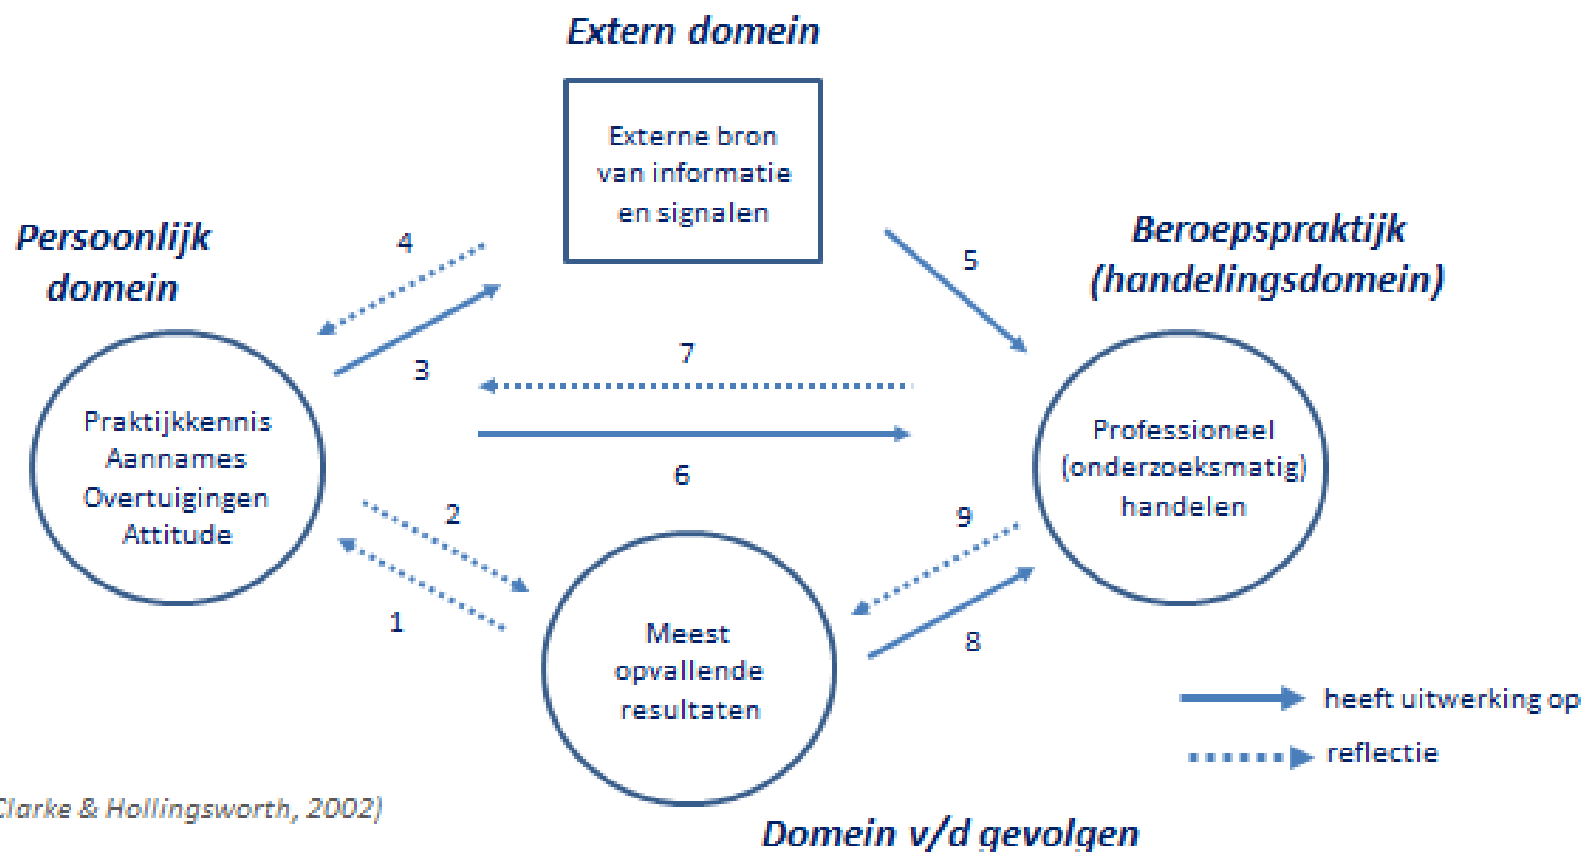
Extern domein

Externe bron van informatie en signalen

Persoonlijk domein

Beroepspraktijk (handelingsdomein)

4

5

3

7

Praktijkkennis
Aannames
Overtuigingen
Attitude

Professioneel (onderzoeksmatig) handelen

6

2

9

1

Meest opvallende resultaten

8

heeft uitwerking op

reflectie

Clarke & Hollingsworth, 2002)

Domein v/d gevolgen